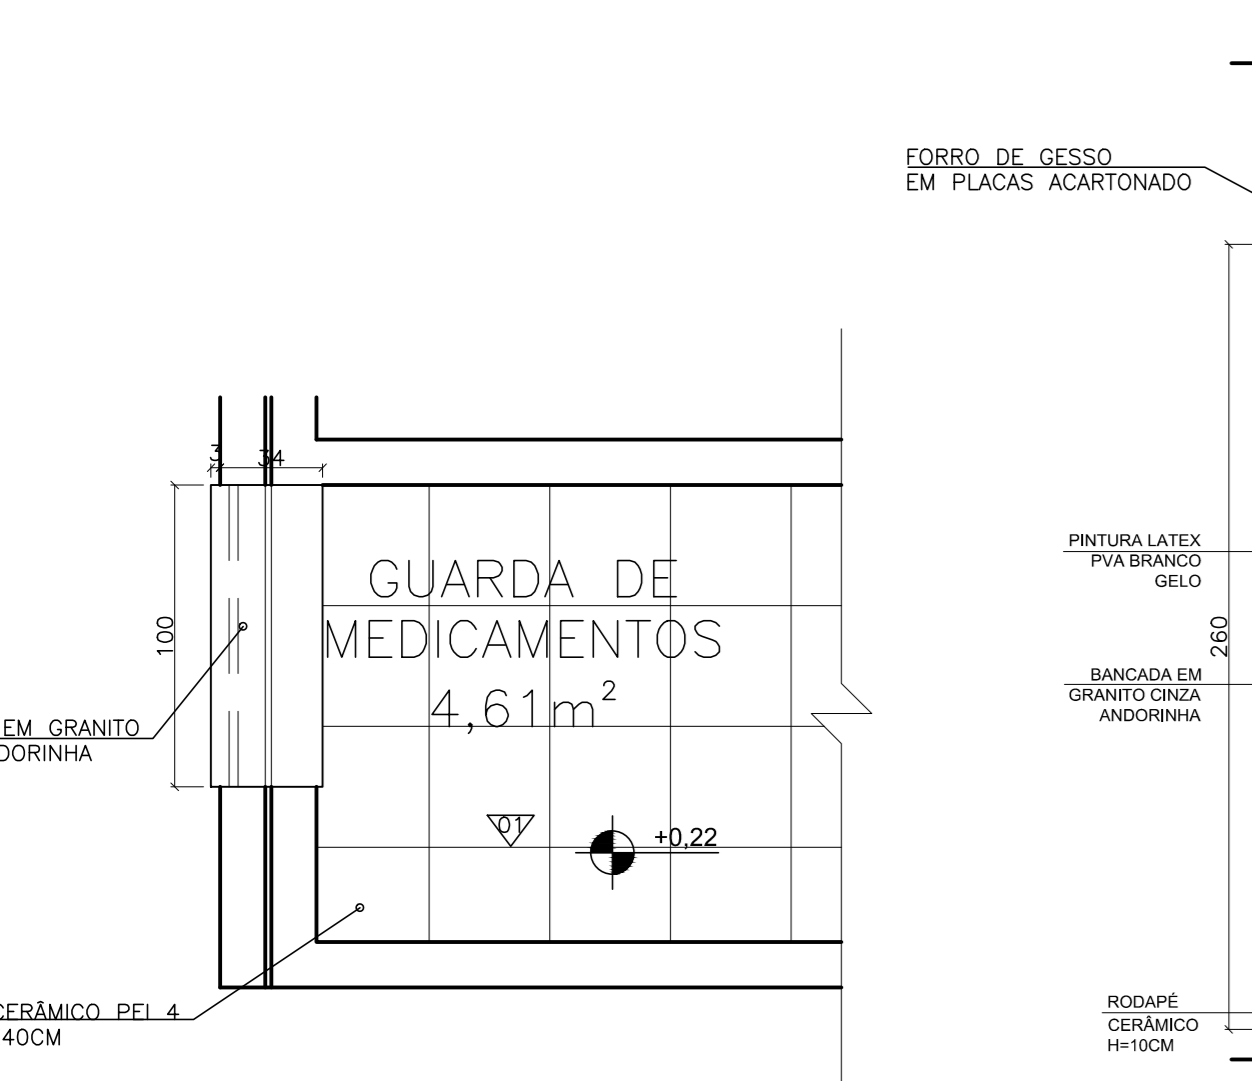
FORRO DE GESSO
EM PLACAS ACARTONADO

3 3 4

GUARDA DE
MEDICAMENTOS
4,61m$^2$

100

EM GRANITO
DORINHA

01

+0,22

CERÂMICO PEI 4
40CM

PINTURA LATEX
PVA BRANCO
GELO

260

BANCADA EM
GRANITO CINZA
ANDORINHA

RODAPÉ
CERÂMICO
H=10CM